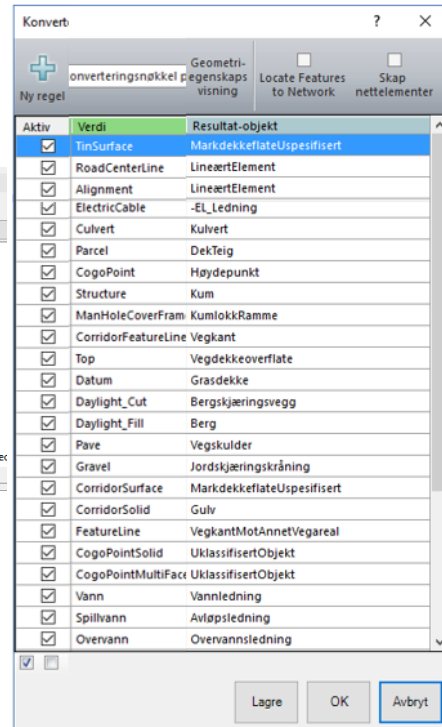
Konvert

?

Ny regel

onverteringsnøkkel p

Geometriegenskaps visning

Locate Features to Network

Skap nettelementer

| Aktiv | Verdi | Resultat-objekt |
|---|---|---|
| ☑ | TinSurface | MarkdekkeflateUspesifisert |
| ☑ | RoadCenterLine | LineærtElement |
| ☑ | Alignment | LineærtElement |
| ☑ | ElectricCable | -EL_Ledning |
| ☑ | Culvert | Kulvert |
| ☑ | Parcel | DekTeig |
| ☑ | CogoPoint | Høydepunkt |
| ☑ | Structure | Kum |
| ☑ | ManHoleCoverFram | KumlokkRamme |
| ☑ | CorridorFeatureLine | Vegkant |
| ☑ | Top | Vegdekkeoverflate |
| ☑ | Datum | Grasdekke |
| ☑ | Daylight_Cut | Bergskjæringsvegg |
| ☑ | Daylight_Fill | Berg |
| ☑ | Pave | Vegskulder |
| ☑ | Gravel | Jordskjæringskråning |
| ☑ | CorridorSurface | MarkdekkeflateUspesifisert |
| ☑ | CorridorSolid | Gulv |
| ☑ | FeatureLine | VegkantMotAnnetVegareal |
| ☑ | CogoPointSolid | UklassifisertObjekt |
| ☑ | CogoPointMultiFace | UklassifisertObjekt |
| ☑ | Vann | Vannledning |
| ☑ | Spillvann | Avløpsledning |
| ☑ | Overvann | Overvannsledning |

Lagre

OK

Avbryt